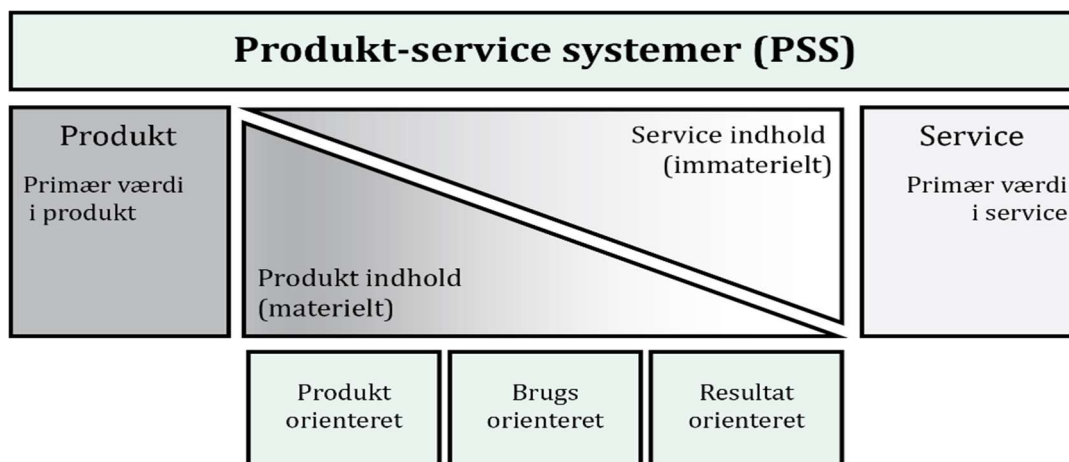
Produkt-service systemer (PSS)

Produkt

Primær værdi i produkt

Service indhold (immaterielt)

Produkt indhold (materielt)

Service

Primær værdi i service

Produkt orienteret

Brugs orienteret

Resultat orienteret